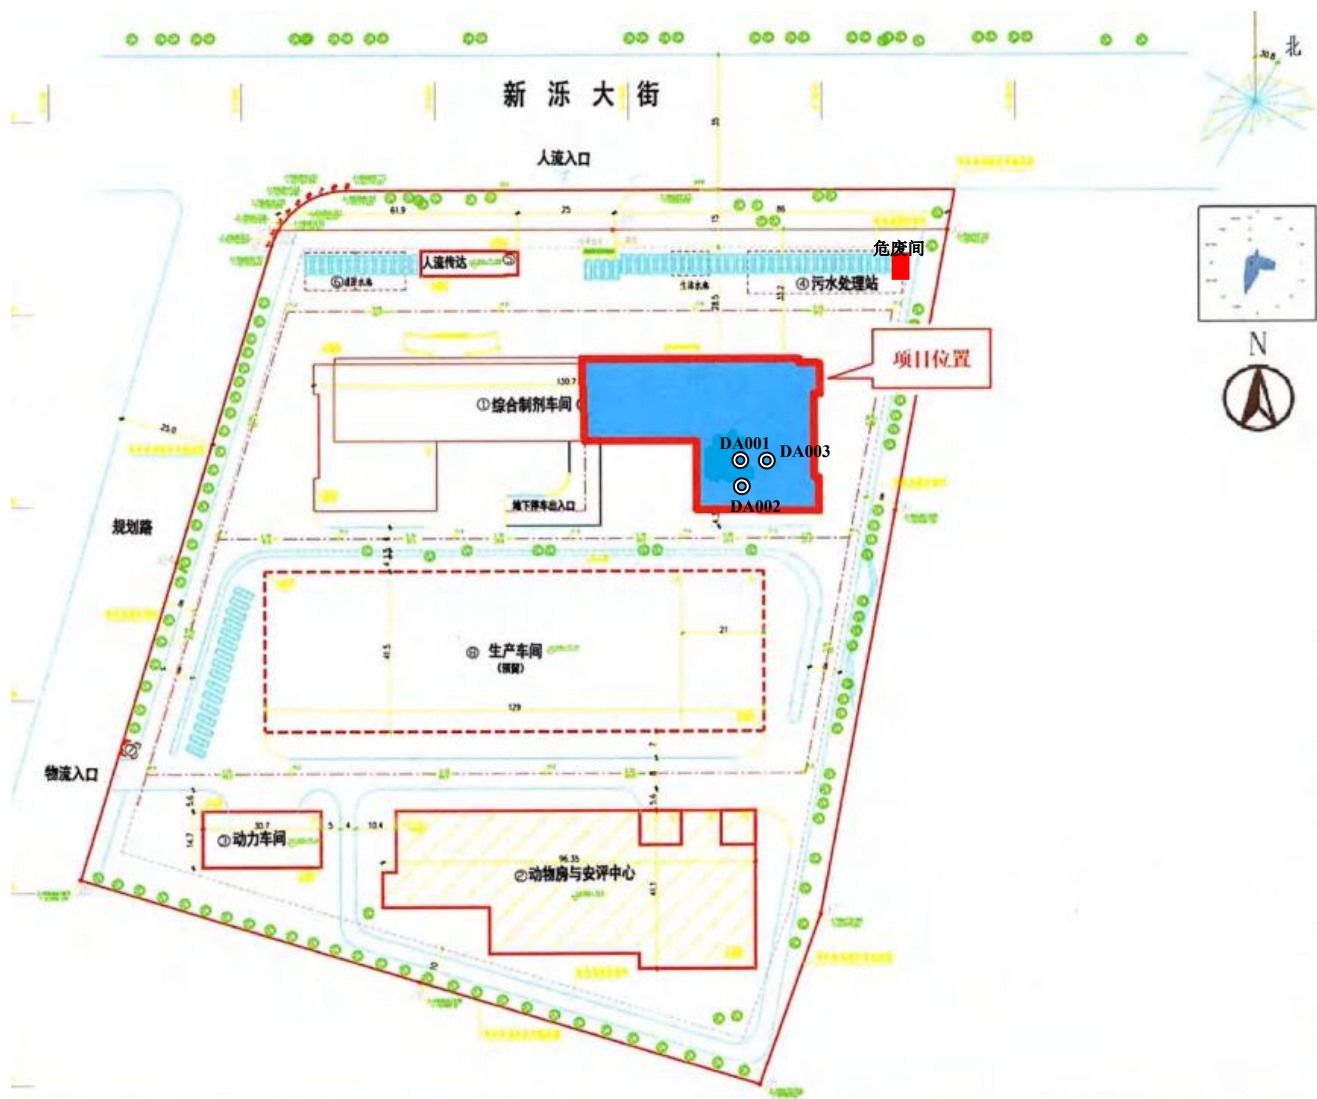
新 泺 大 街

北

人流入口

61.9

25

15

危废间

人流传达 ⑤

⑥

④污水处理站

项目位置

N

130.7

①综合制剂车间

DA001

DA003

DA002

地下停车出入口

25.0

规划路

⑥ 生产车间

21

41.5

129

物流入口

③动力车间

30.7

14.7

5

10.4

96.35

②动物房与安评中心

41.5